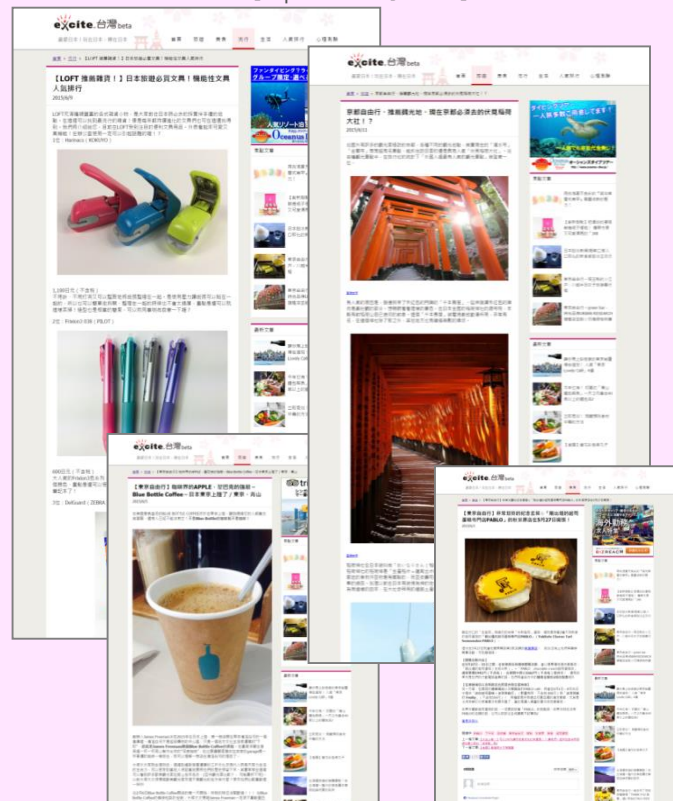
excite.台灣 beta

【LOFT 推薦雜貨！】日本旅遊必買文具！機能性文具人氣排行

2015/6/9

1,100日元（不含稅）

2位：Frixion3 峰（PILOT）

600日元（不含稅）

excite.台灣 beta

京都自由行．推薦觀光地，與京都必逛的伏見稻荷大社！？

2015/6/11

excite.台灣 beta

【東京自由行】咖啡界的APPLE，受歡迎的咖啡－Blue Bottle Coffee－日本東京上陸了 / 東京・青山

excite.台灣 beta

【東京自由行】於東京的起士蛋糕－「剛出爐的起司蛋糕專門店PABLO」的秋葉原店5月27日開幕！